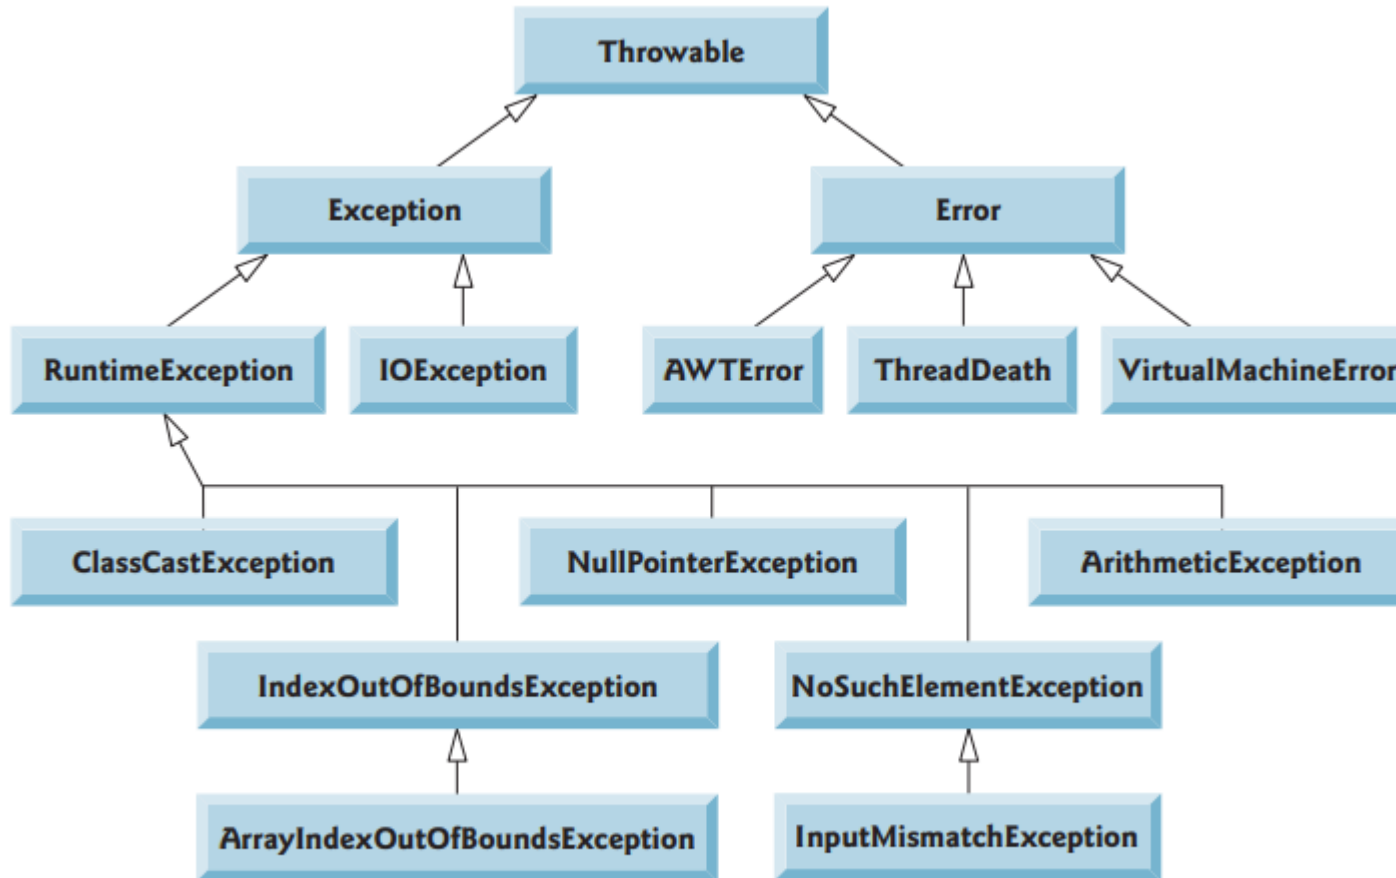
Throwable

Exception

Error

RuntimeException

IOException

AWTError

ThreadDeath

VirtualMachineError

ClassCastException

NullPointerException

ArithmeticException

IndexOutOfBoundsException

NoSuchElementException

ArrayIndexOutOfBoundsException

InputMismatchException